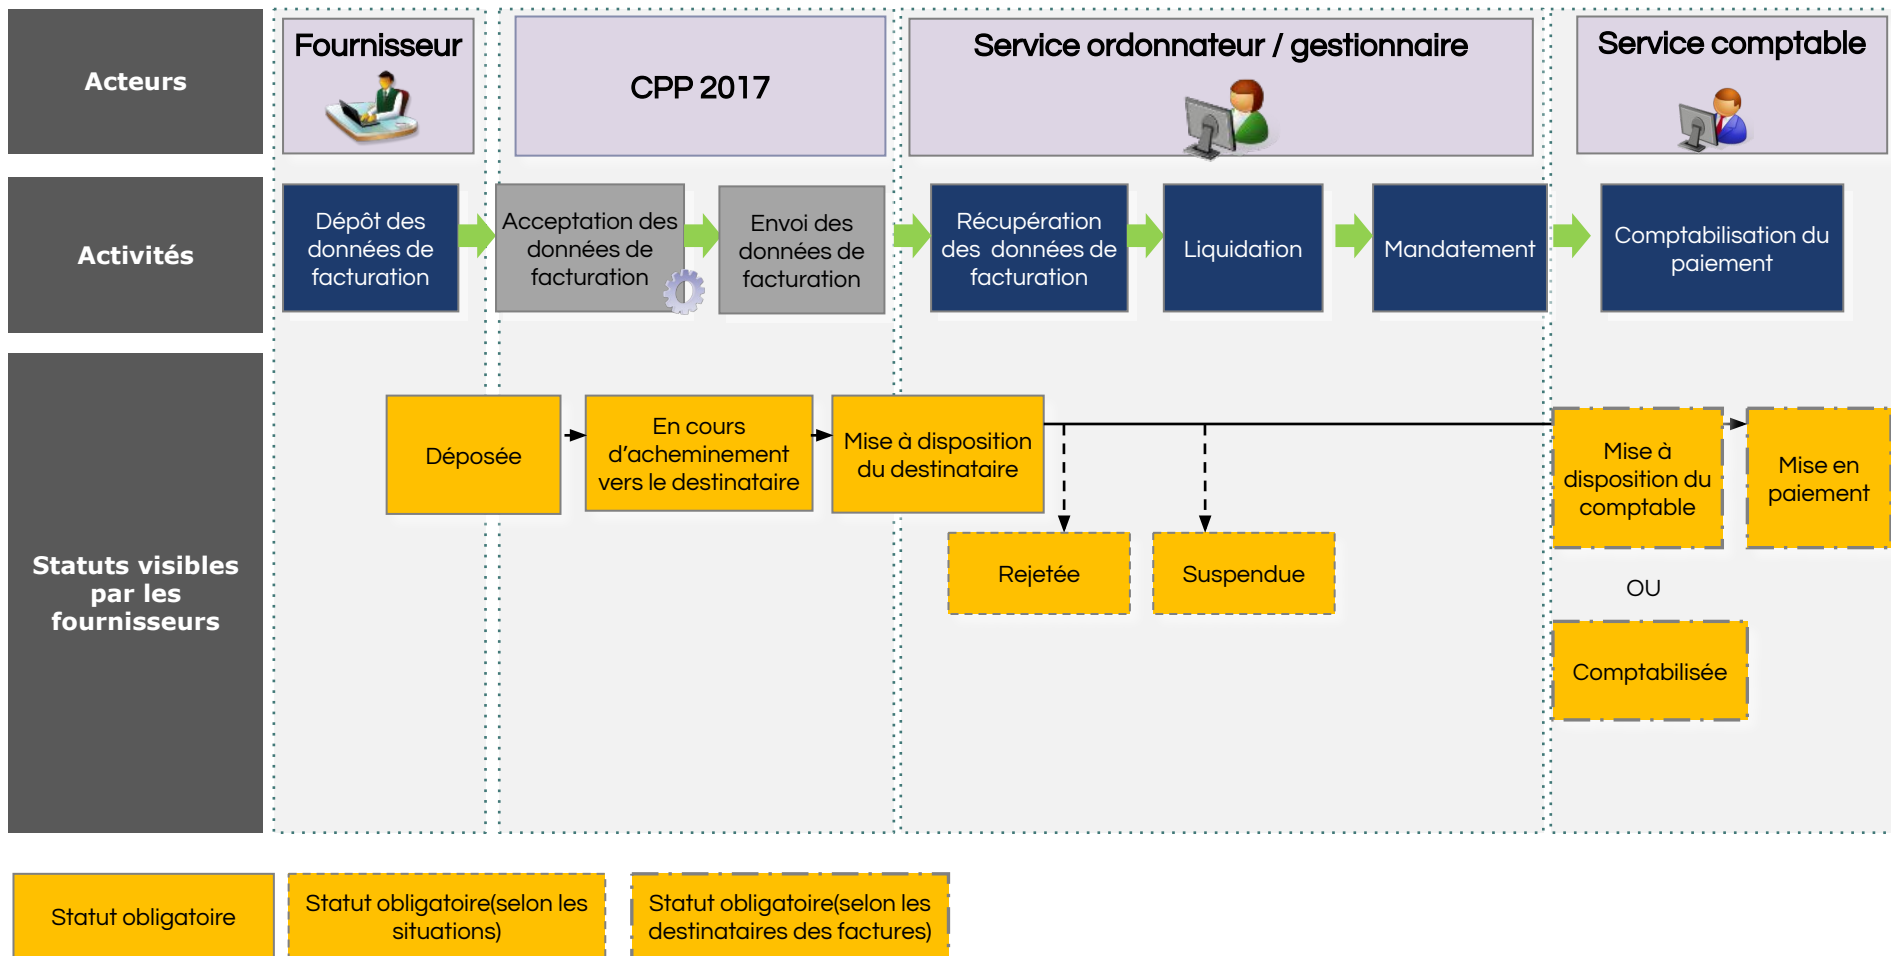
Acteurs

Fournisseur

CPP 2017

Service ordonnateur / gestionnaire

Service comptable

Activités

Dépôt des données de facturation

Acceptation des données de facturation

Envoi des données de facturation

Récupération des données de facturation

Liquidation

Mandatement

Comptabilisation du paiement

Statuts visibles par les fournisseurs

Déposée

En cours d'acheminement vers le destinataire

Mise à disposition du destinataire

Rejetée

Suspendue

Mise à disposition du comptable

Mise en paiement

OU

Comptabilisée

Statut obligatoire

Statut obligatoire(selon les situations)

Statut obligatoire(selon les destinataires des factures)